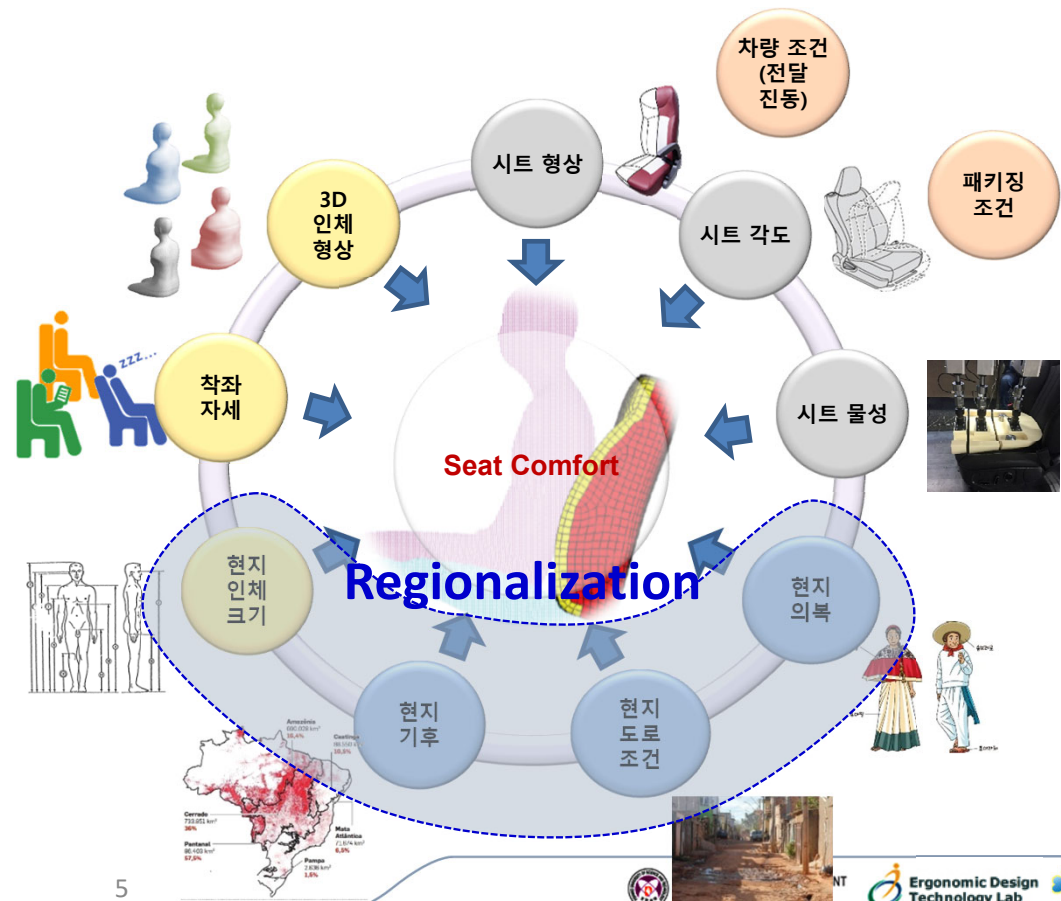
차량 조건
(전달
진동)

패키징
조건

시트 형상

3D
인체
형상

시트 각도

착좌
자세

시트 물성

Seat Comfort

Regionalization

현지
인체
크기

현지
의복

현지
기후

현지
도로
조건

Amazônia
Caatinga
Cerrado
733.851 km²
36%
Pantanal
57,5%
Mata Atlântica
6,5%
Pampa
1,5%

5

NT

Ergonomic Design
Technology Lab